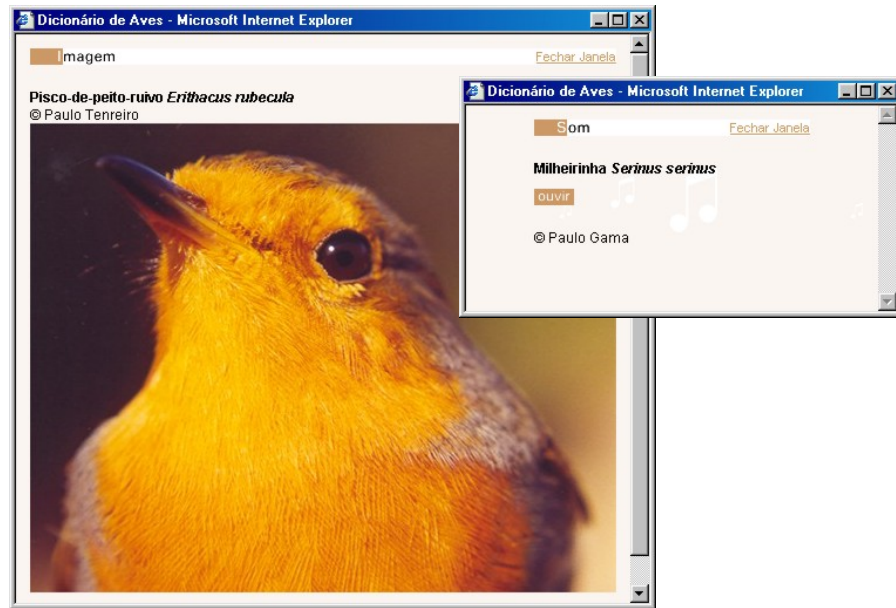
Dicionário de Aves - Microsoft Internet Explorer

Imagem

Fechar Janela

Pisco-de-peito-ruivo *Erithacus rubecula*
© Paulo Tenreiro

Dicionário de Aves - Microsoft Internet Explorer

Som

Fechar Janela

Milheirinha *Serinus serinus*

ouvir

© Paulo Gama